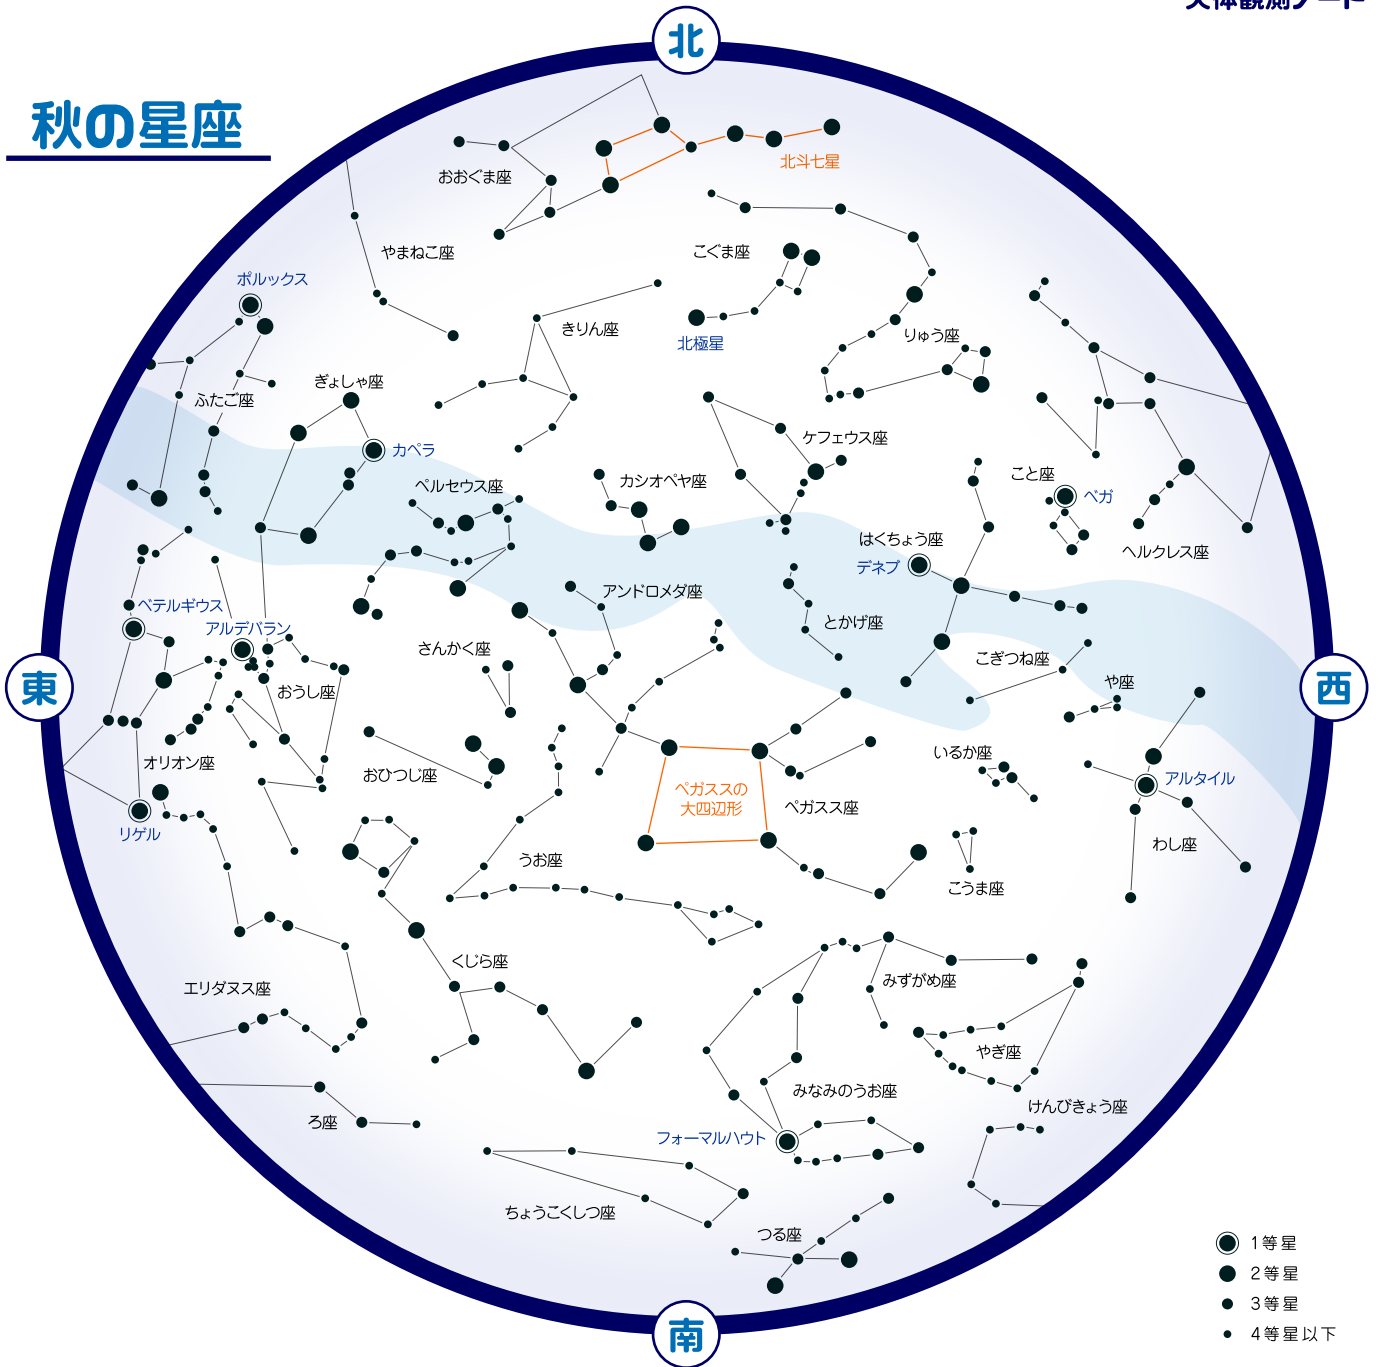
天体観測ノート

秋の星座

北

東

西

南

おおぐま座
北斗七星
やまねこ座
こぐま座
ポルックス
きりん座
北極星
りゅう座
ふたご座
ぎょしゃ座
カペラ
ケフェウス座
カシオペヤ座
こと座
ベガ
ペルセウス座
ヘルクレス座
はくちょう座
デネブ
アンドロメダ座
ベテルギウス
とかげ座
アルデバラン
さんかく座
こぎつね座
おうし座
や座
いるか座
オリオン座
おひつじ座
アルタイル
ペガススの大四辺形
ペガスス座
リゲル
わし座
うお座
こうま座
くじら座
みずがめ座
エリダヌス座
やぎ座
みなみのうお座
けんびきょう座
ろ座
フォーマルハウト
ちょうこくしつ座
つる座

1等星
2等星
3等星
4等星以下